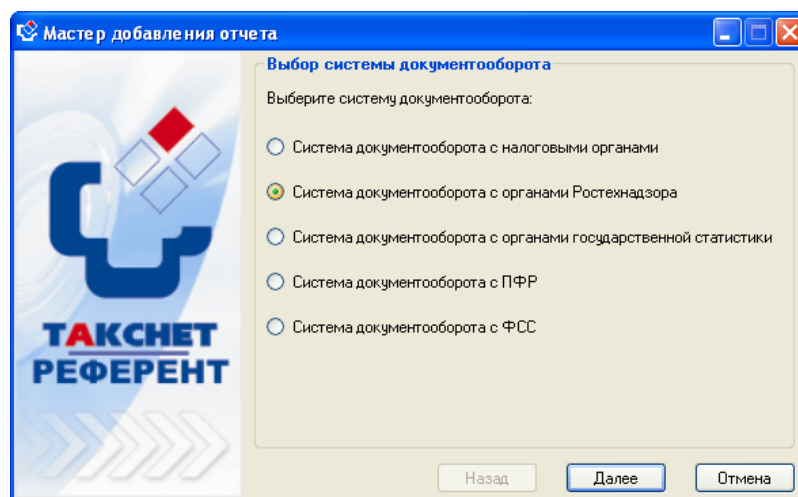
Мастер добавления отчета

ТАКСНЕТ
РЕФЕРЕНТ

Выбор системы документооборота

Выберите систему документооборота:

Система документооборота с налоговыми органами

Система документооборота с органами Ростехнадзора

Система документооборота с органами государственной статистики

Система документооборота с ПФР

Система документооборота с ФСС

Назад
Далее
Отмена